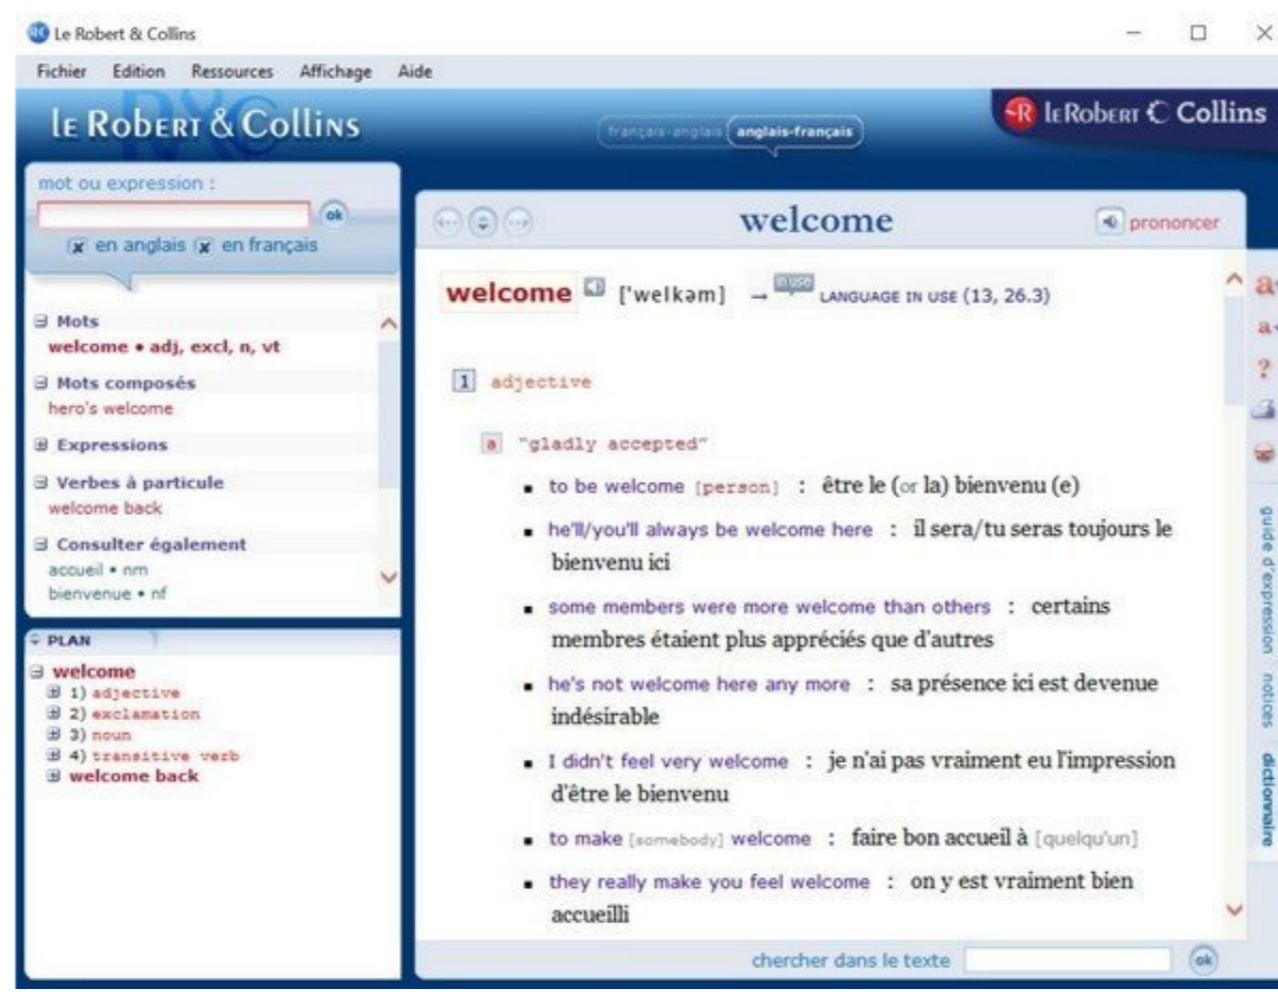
Le Robert & Collins

Fichier Edition Ressources Affichage Aide

le Robert & Collins

français-anglais anglais-français

LeRobert Collins

mot ou expression :

ok

en anglais en français

Mots
welcome • adj, excl, n, vt

Mots composés
hero's welcome

Expressions

Verbes à particule
welcome back

Consulter également
accueil • nm
bienvenue • nf

PLAN
welcome
1) adjective
2) exclamation
3) noun
4) transitive verb
welcome back

welcome

prononcer

welcome ['welkəm] → in use LANGUAGE IN USE (13, 26.3)

1 adjective

a "gladly accepted"

• to be welcome [person] : être le (or la) bienvenu (e)

• he'll/you'll always be welcome here : il sera/tu seras toujours le bienvenu ici

• some members were more welcome than others : certains membres étaient plus appréciés que d'autres

• he's not welcome here any more : sa présence ici est devenue indésirable

• I didn't feel very welcome : je n'ai pas vraiment eu l'impression d'être le bienvenu

• to make [somebody] welcome : faire bon accueil à [quelqu'un]

• they really make you feel welcome : on y est vraiment bien accueilli

chercher dans le texte ok

guide d'expression notices dictionnaire